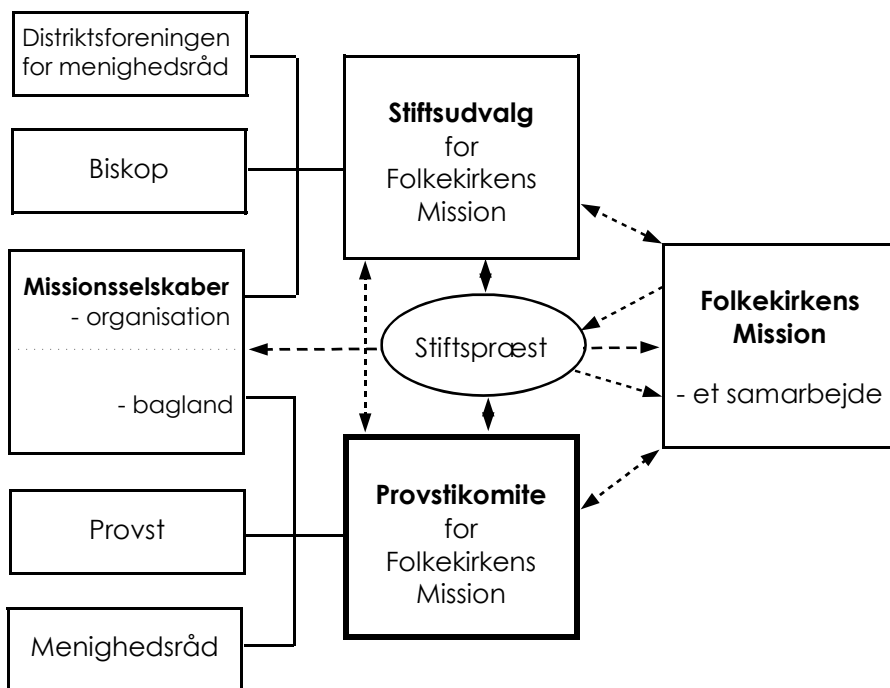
Distriktsforeningen for menighedsråd

Biskop

Missionsselskaber
- organisation

- bagland

Provst

Menighedsråd

Stiftsudvalg for Folkekirkens Mission

Stiftspræst

Provstikomite for Folkekirkens Mission

Folkekirkens Mission

- et samarbejde